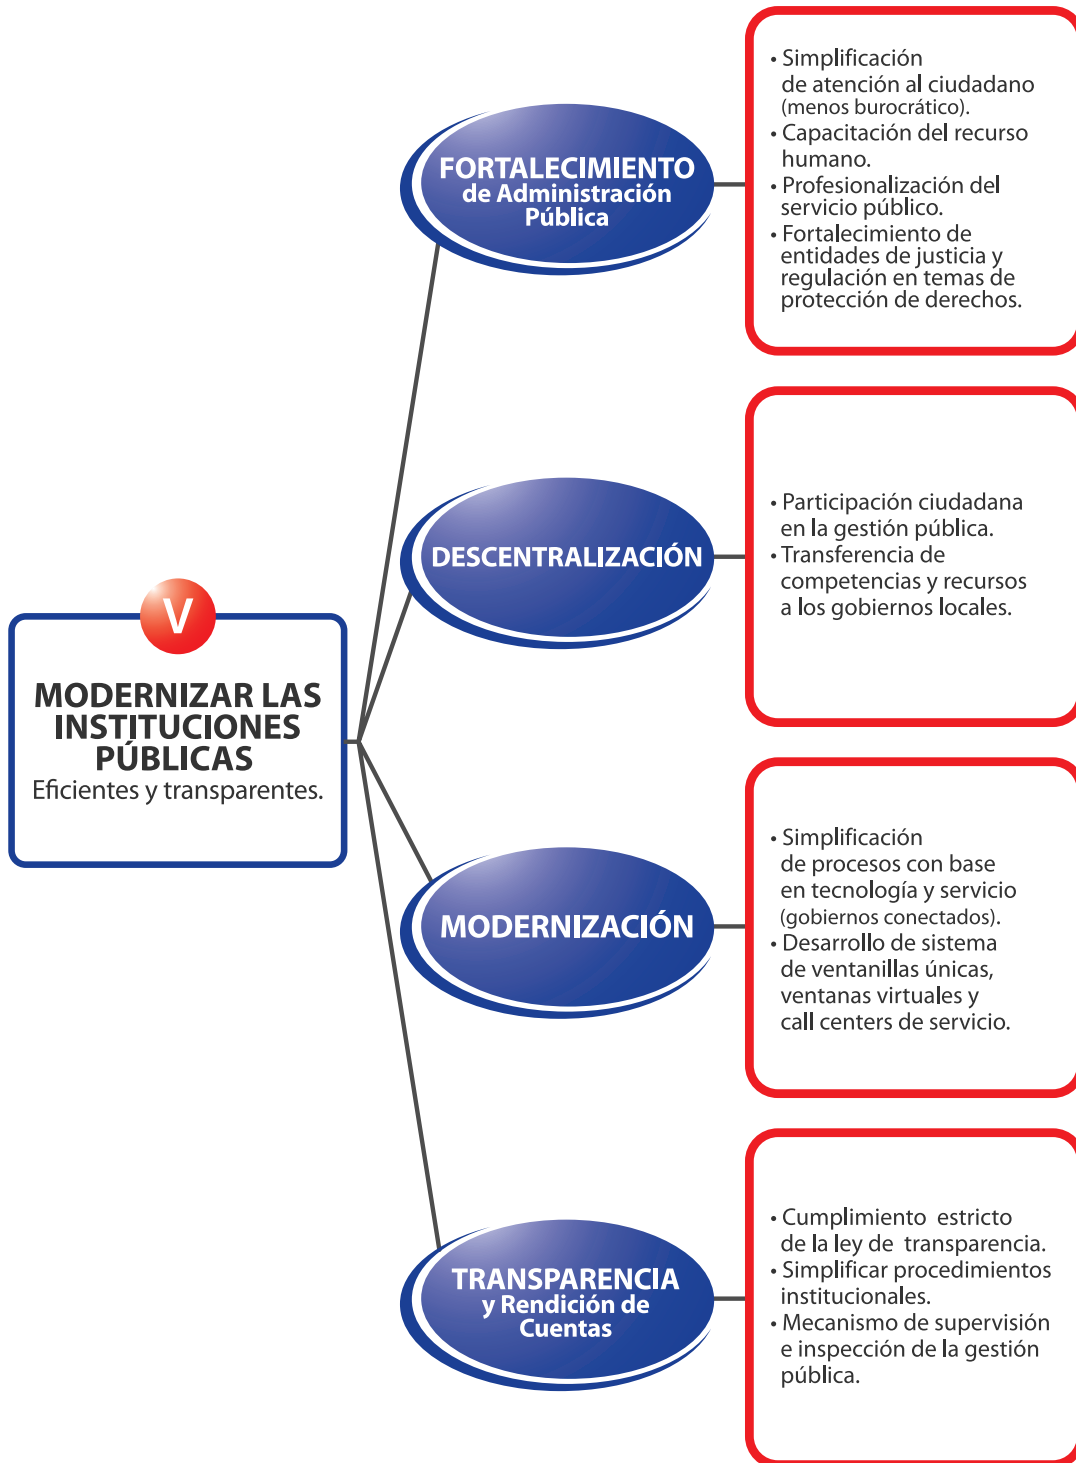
V

MODERNIZAR LAS INSTITUCIONES PÚBLICAS
Eficientes y transparentes.

FORTALECIMIENTO de Administración Pública

• Simplificación de atención al ciudadano (menos burocrático).
• Capacitación del recurso humano.
• Profesionalización del servicio público.
• Fortalecimiento de entidades de justicia y regulación en temas de protección de derechos.

DESCENTRALIZACIÓN

• Participación ciudadana en la gestión pública.
• Transferencia de competencias y recursos a los gobiernos locales.

MODERNIZACIÓN

• Simplificación de procesos con base en tecnología y servicio (gobiernos conectados).
• Desarrollo de sistema de ventanillas únicas, ventanas virtuales y call centers de servicio.

TRANSPARENCIA y Rendición de Cuentas

• Cumplimiento estricto de la ley de transparencia.
• Simplificar procedimientos institucionales.
• Mecanismo de supervisión e inspección de la gestión pública.